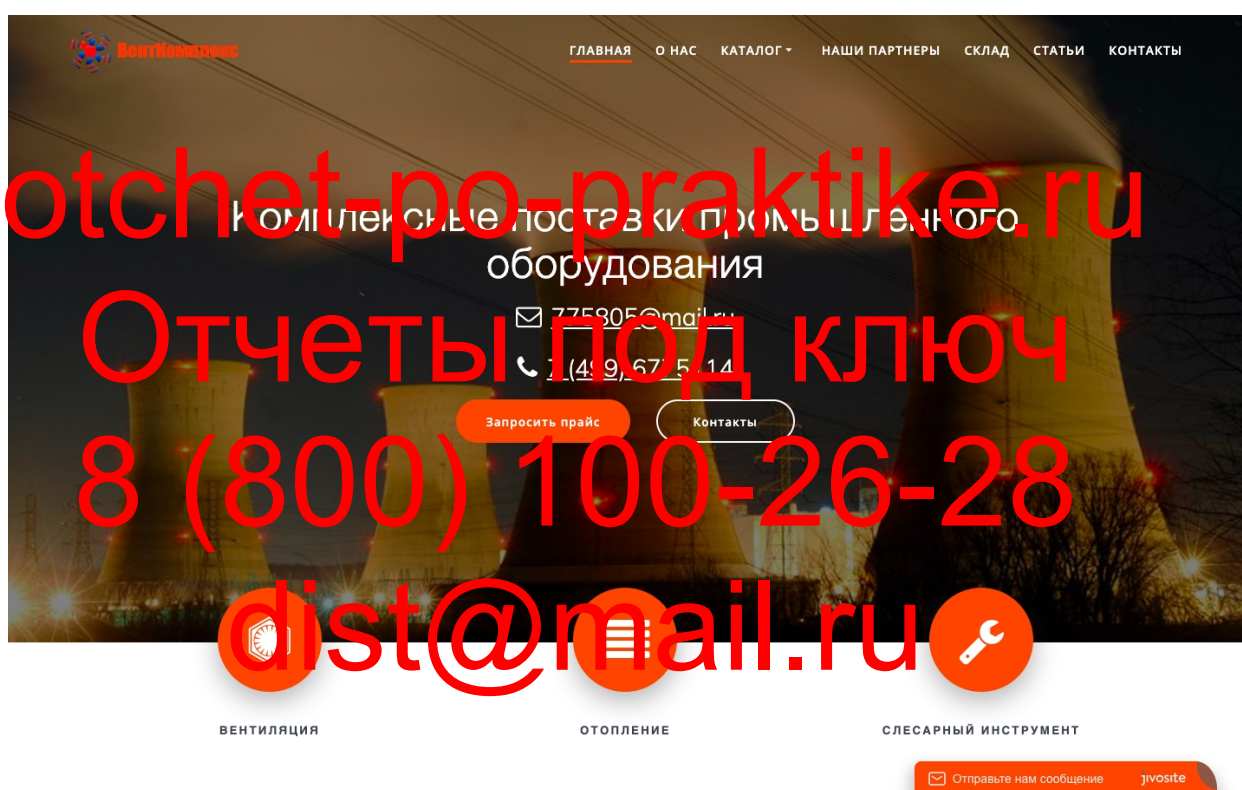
ВентКомплекс

ГЛАВНАЯ О НАС КАТАЛОГ НАШИ ПАРТНЕРЫ СКЛАД СТАТЬИ КОНТАКТЫ

otchet-po-praktike.ru

Комплексные поставки промышленного оборудования

775805@mail.ru

Отчеты под ключ

7 (499) 672 54 14

Запросить прайс Контакты

8 (800) 100-26-28

dist@mail.ru

ВЕНТИЛЯЦИЯ

ОТОПЛЕНИЕ

СЛЕСАРНЫЙ ИНСТРУМЕНТ

Отправьте нам сообщение jivosite